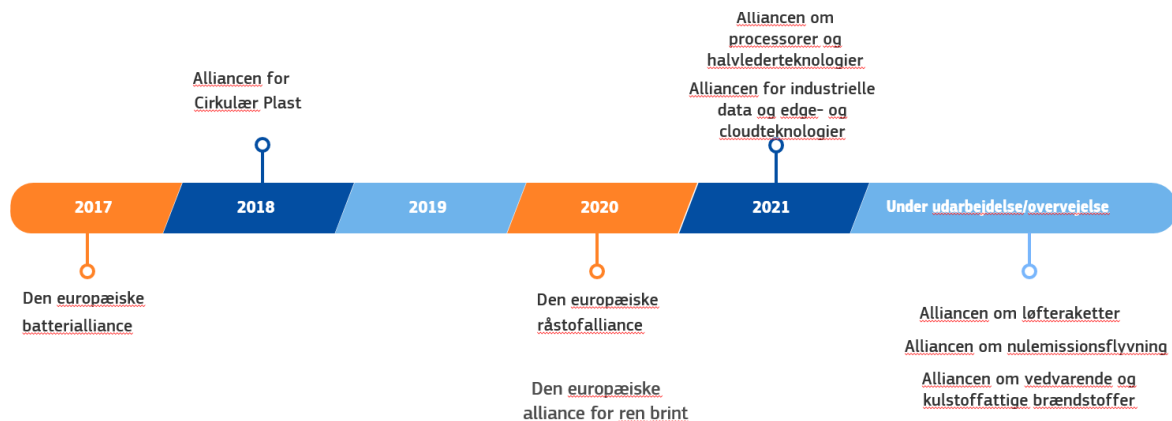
Alliancen om processorer og halvlederteknologier

Alliancen for industrielle data og edge- og cloudteknologier

Alliancen for Cirkulær Plast

2017

2018

2019

2020

2021

Under udarbejdelse/overvejelse

Den europæiske batterialliance

Den europæiske råstofalliance

Den europæiske alliance for ren brint

Alliancen om løfteraketter

Alliancen om nulemissionsflyvning

Alliancen om vedvarende og kulstoffattige brændstoffer